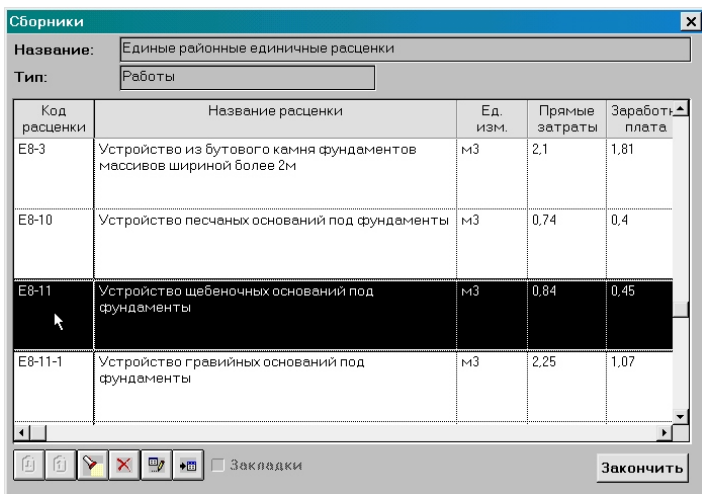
Сборники

Название: Единые районные единичные расценки

Тип: Работы

| Код расценки | Название расценки | Ед. изм. | Прямые затраты | Заработ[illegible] плата |
|---|---|---|---|---|
| Е8-3 | Устройство из бутового камня фундаментов массивов шириной более 2м | м3 | 2,1 | 1,81 |
| Е8-10 | Устройство песчаных оснований под фундаменты | м3 | 0,74 | 0,4 |
| Е8-11 | Устройство щебеночных оснований под фундаменты | м3 | 0,84 | 0,45 |
| Е8-11-1 | Устройство гравийных оснований под фундаменты | м3 | 2,25 | 1,07 |

Закладки

Закончить